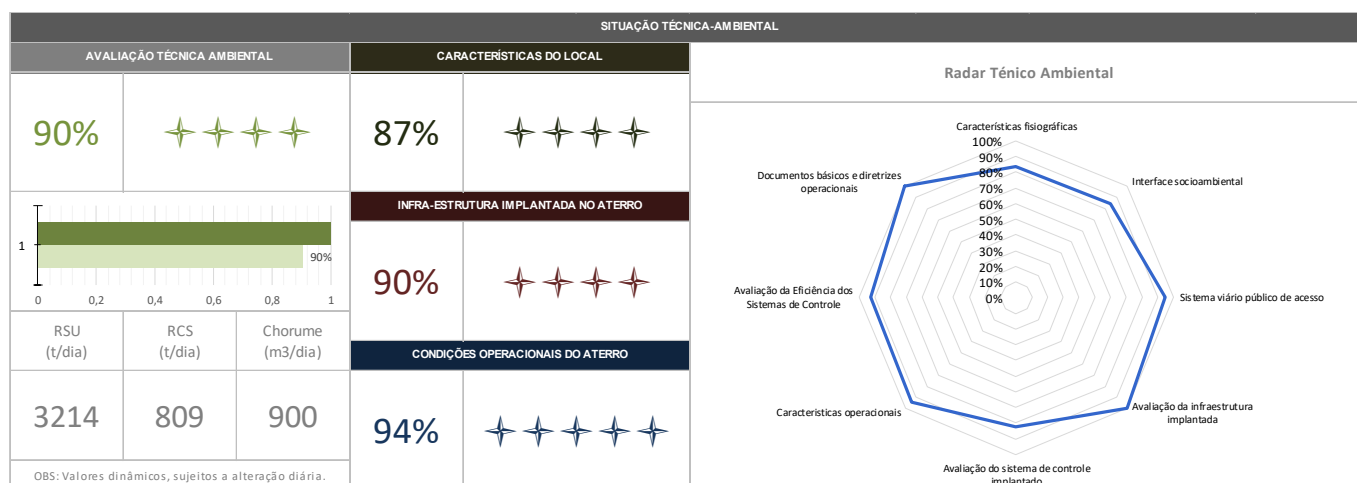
SITUAÇÃO TÉCNICA-AMBIENTAL

AVALIAÇÃO TÉCNICA AMBIENTAL

90%

1

90%

0 0,2 0,4 0,6 0,8 1

| RSU (t/dia) | RCS (t/dia) | Chorume (m3/dia) |
|---|---|---|
| 3214 | 809 | 900 |

OBS: Valores dinâmicos, sujeitos a alteração diária.

CARACTERÍSTICAS DO LOCAL

87%

INFRA-ESTRUTURA IMPLANTADA NO ATERRO

90%

CONDIÇÕES OPERACIONAIS DO ATERRO

94%

Radar Ténico Ambiental

Características fisiográficas

100% 90% 80% 70% 60% 50% 40% 30% 20% 10% 0%

Interface socioambiental

Sistema viário público de acesso

Avaliação da infraestrutura implantada

Avaliação do sistema de controle implantado

Características operacionais

Avaliação da Eficiência dos Sistemas de Controle

Documentos básicos e diretrizes operacionais